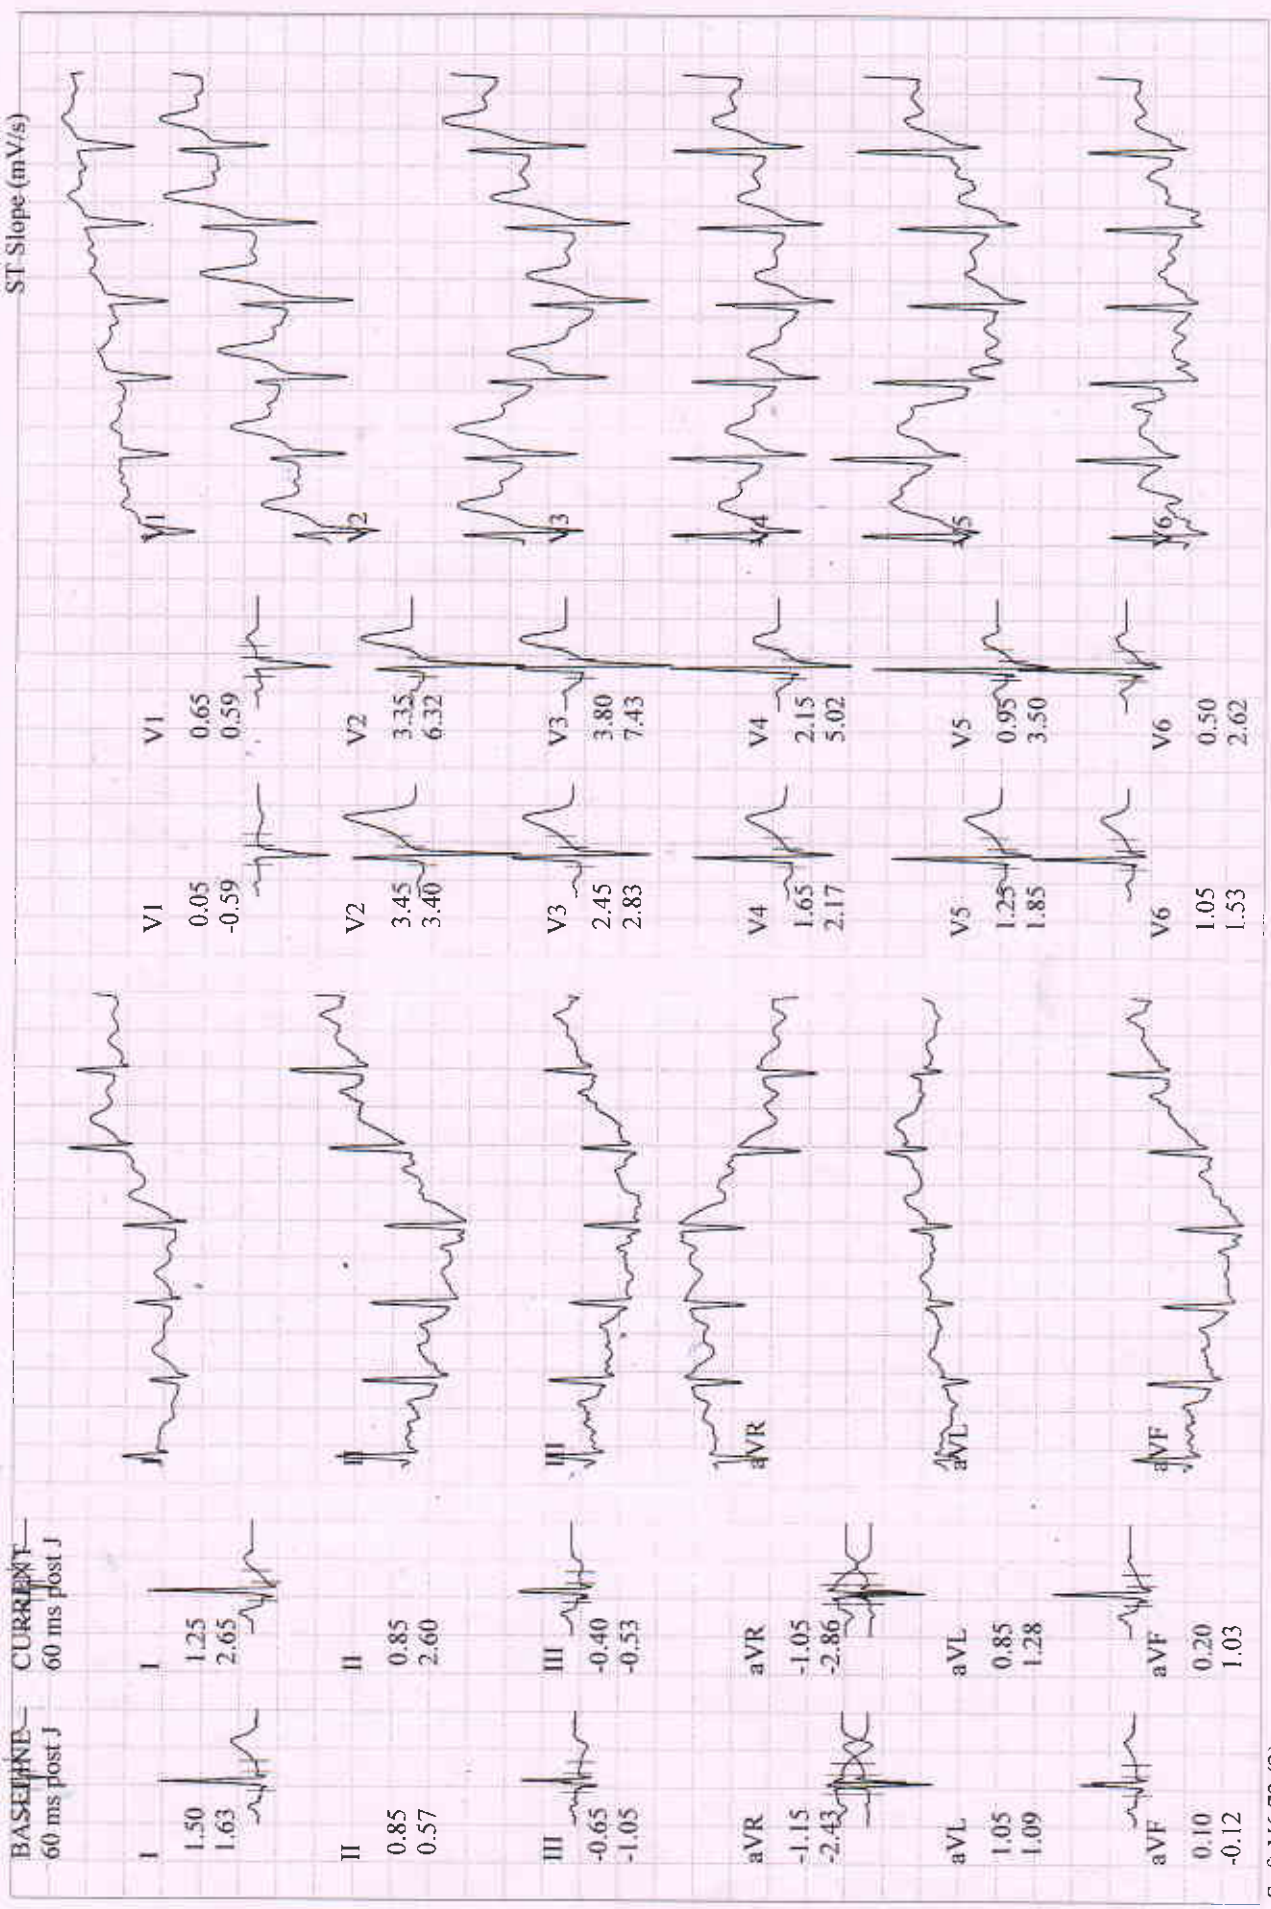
BASELINE
60 ms post J

CURRENT
60 ms post J

ST Slope (mV/s)

I
1.50
1.63

I
1.25
2.65

II
0.85
0.57

II
0.85
2.60

III
-0.65
-1.05

III
-0.40
-0.53

aVR
-1.15
-2.43

aVR
-1.05
-2.86

aVL
1.05
1.09

aVL
0.85
1.28

aVF
0.10
-0.12

aVF
0.20
1.03

I

II

III

aVR

aVL

aVF

V1
0.05
-0.59

V1
0.65
0.59

V2
3.45
3.40

V2
3.35
6.32

V3
2.45
2.83

V3
3.80
7.43

V4
1.65
2.17

V4
2.15
5.02

V5
1.25
1.85

V5
0.95
3.50

V6
1.05
1.53

V6
0.50
2.62

V1

V2

V3

V4

V5

V6

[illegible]